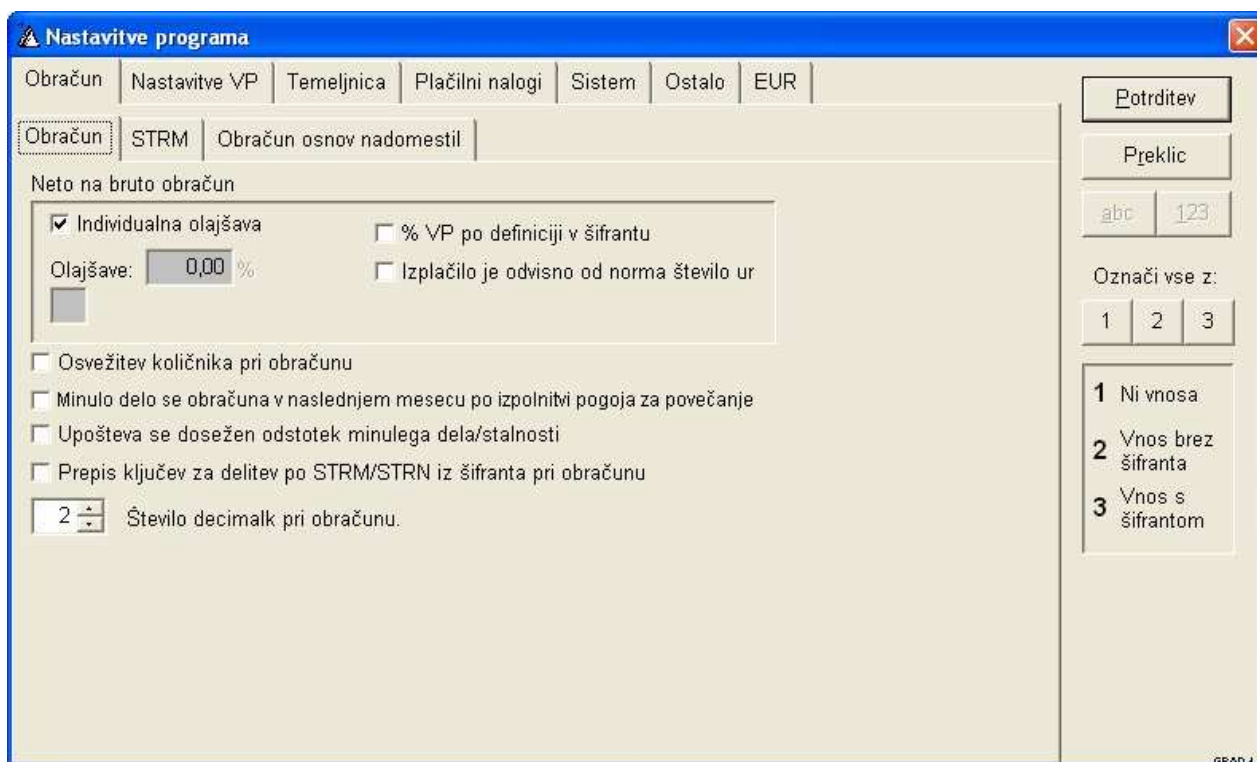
Nastavitve programa

Obračun | Nastavitve VP | Temeljnica | Plačilni nalogi | Sistem | Ostalo | EUR

Obračun | STRM | Obračun osnov nadomestil

Neto na bruto obračun

☑ Individualna olajšava

Olajšave: 0,00 %

☐ % VP po definiciji v šifrantu

☐ Izplačilo je odvisno od norma število ur

☐ Osvežitev količnika pri obračunu

☐ Minulo delo se obračuna v naslednjem mesecu po izpolnitvi pogoja za povečanje

☐ Upošteva se dosežen odstotek minulega dela/stalnosti

☐ Prepis ključev za delitev po STRM/STRN iz šifranta pri obračunu

2 Število decimalk pri obračunu.

Potrditev

Preklic

abc | 123

Označi vse z:

1 | 2 | 3

1 Ni vnosa

2 Vnos brez šifranta

3 Vnos s šifrantom

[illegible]